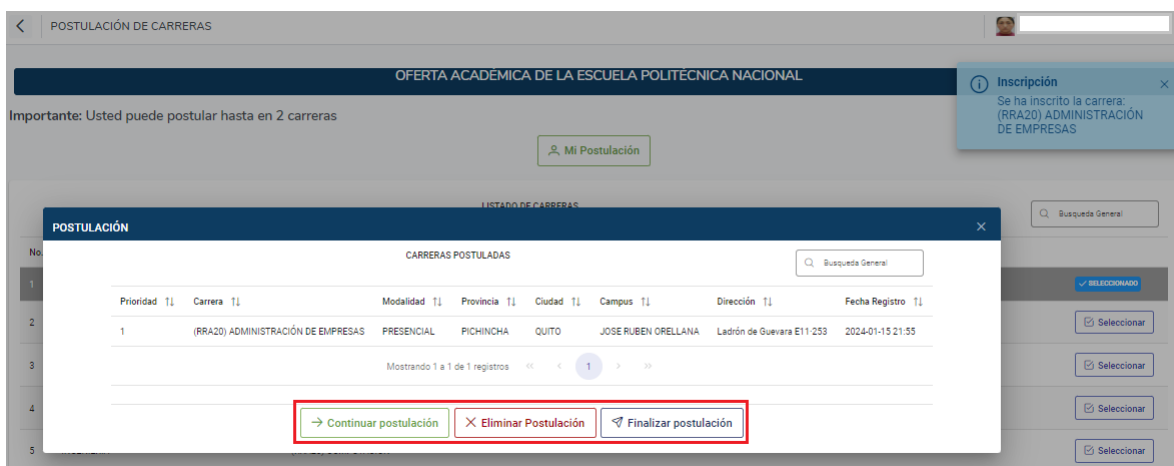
POSTULACIÓN DE CARRERAS

OFERTA ACADÉMICA DE LA ESCUELA POLITÉCNICA NACIONAL

Inscripción
Se ha inscrito la carrera: (RRA20) ADMINISTRACIÓN DE EMPRESAS

Importante: Usted puede postular hasta en 2 carreras

Mi Postulación

LISTADO DE CARRERAS

Busqueda General

No.

1
2
3
4
5

SELECCIONADO
Seleccionar
Seleccionar
Seleccionar
Seleccionar

POSTULACIÓN

CARRERAS POSTULADAS

Busqueda General

| Prioridad | Carrera | Modalidad | Provincia | Ciudad | Campus | Dirección | Fecha Registro |
|---|---|---|---|---|---|---|---|
| 1 | (RRA20) ADMINISTRACIÓN DE EMPRESAS | PRESENCIAL | PICHINCHA | QUITO | JOSE RUBEN ORELLANA | Ladrón de Guevara E11-253 | 2024-01-15 21:55 |

Mostrando 1 a 1 de 1 registros « ‹ 1 › »

Continuar postulación
Eliminar Postulación
Finalizar postulación